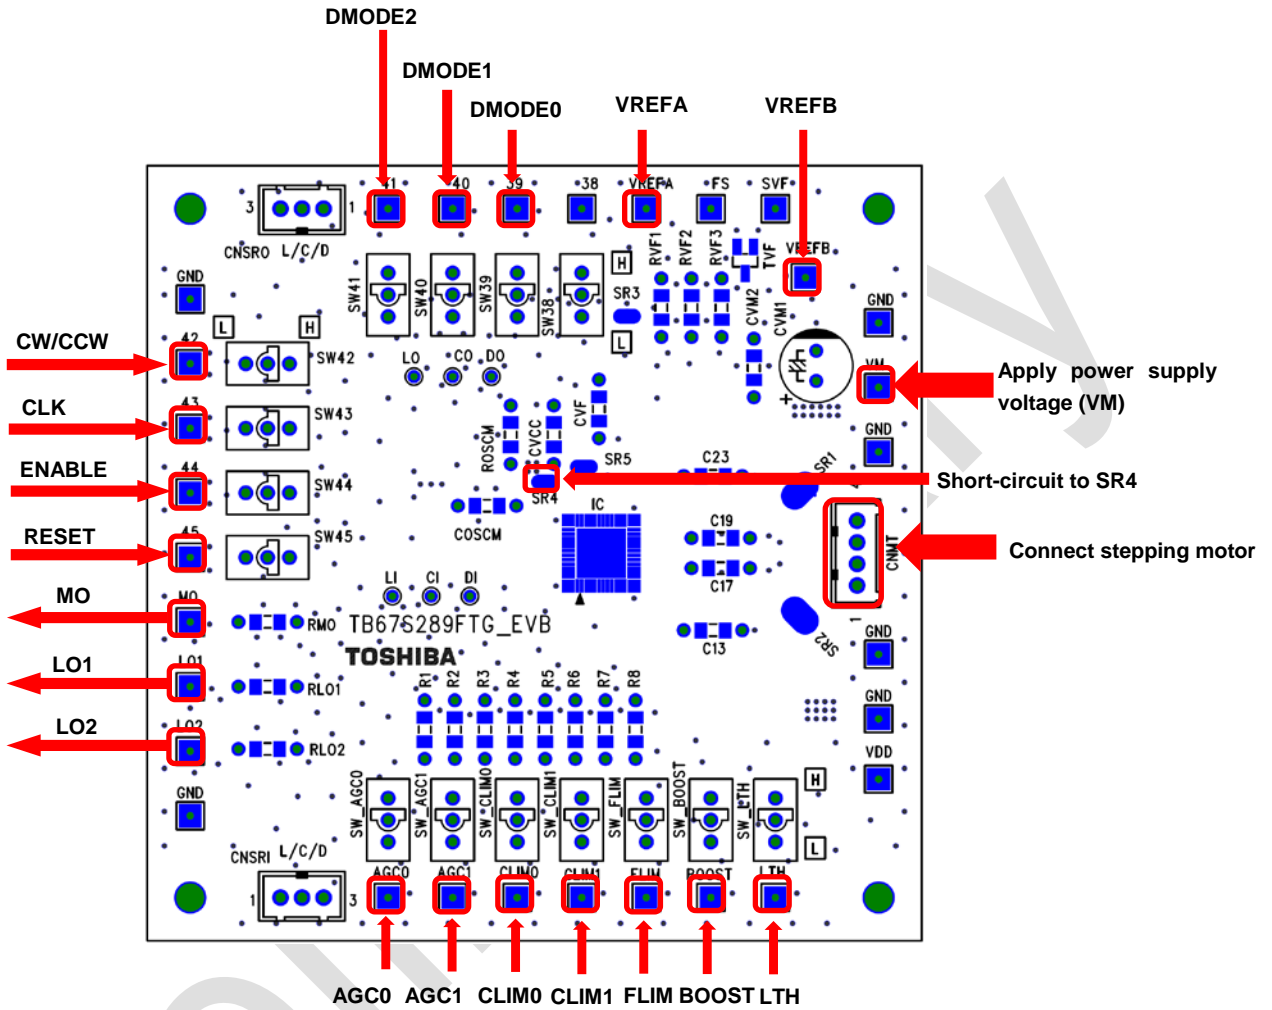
DMODE2

DMODE1

DMODE0

VREFA

VREFB

41 40 39 38 VREFA FS SVF

3 1 CNSRO L/C/D

RVF1 RVF2 RVF3 TVF VREFB

GND

SW41 SW40 SW39 SW38 H SR3 L

CVM2 CVM1

GND

CW/CCW

42 L H SW42

LO CO DO

VM

Apply power supply voltage (VM)

CLK

43 SW43

ROSCM CVCC CVF

GND

SR5 C23

SR1

ENABLE

44 SW44

SR4

Short-circuit to SR4

COSCM IC

C19

CNMT

Connect stepping motor

RESET

45 SW45

C17

LI CI DI

MO

MO RMO TB67S289FTG_EVB

C13

1 SR2

GND

TOSHIBA

LO1

LO1 RLO1

R1 R2 R3 R4 R5 R6 R7 R8

GND

LO2

LO2 RLO2

VDD

GND

SW_AGC0 SW_AGC1 SW_CLIM0 SW_CLIM1 SW_FLIM SW_BOOST SW_LTH H L

CNSRI L/C/D

1 3

AGC0 AGC1 CLIM0 CLIM1 FLIM BOOST LTH

AGC0 AGC1 CLIM0 CLIM1 FLIM BOOST LTH